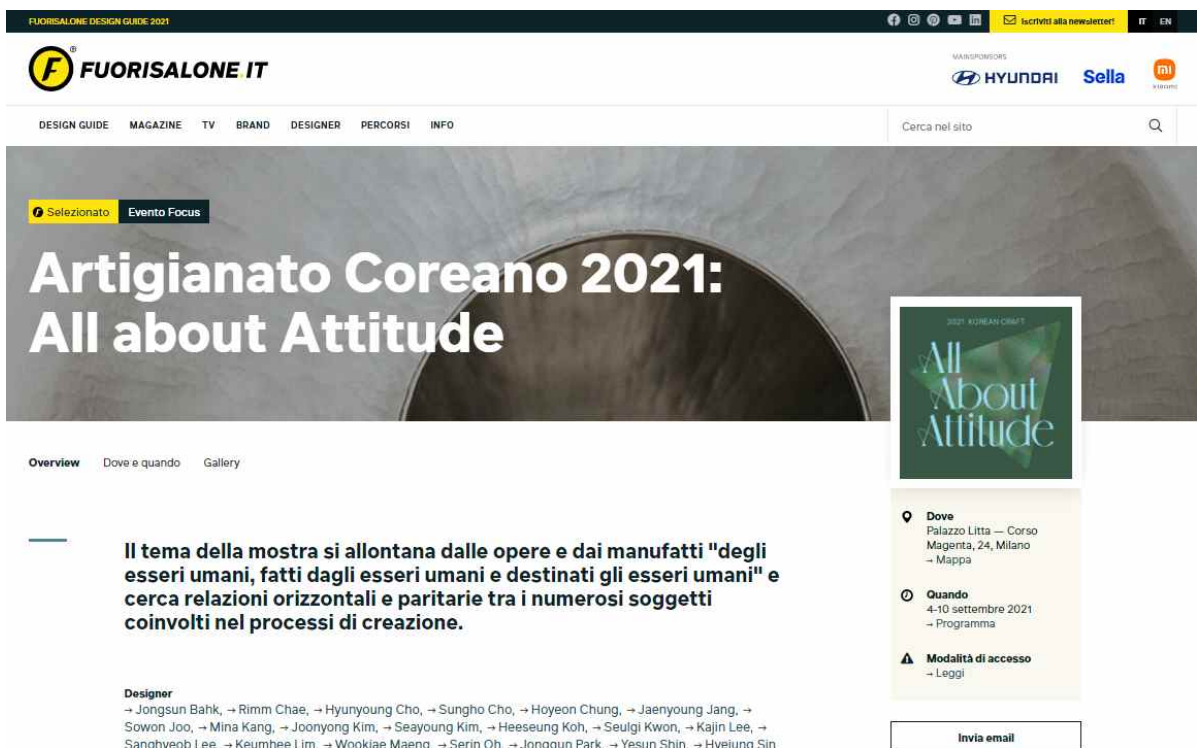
FUORISALONE DESIGN GUIDE 2021

Iscriviti alla newsletter!

IT EN

FUORISALONE.IT

MAINSPONSORS

HYUNDAI Sella

DESIGN GUIDE MAGAZINE TV BRAND DESIGNER PERCORSI INFO

Cerca nel sito

Selezionato Evento Focus

Artigianato Coreano 2021: All about Attitude

2021 KOREAN CRAFT

All About Attitude

Overview Dove e quando Gallery

Il tema della mostra si allontana dalle opere e dai manufatti "degli esseri umani, fatti dagli esseri umani e destinati gli esseri umani" e cerca relazioni orizzontali e paritarie tra i numerosi soggetti coinvolti nel processo di creazione.

Designer
→ Jongsun Bahk, → Rimm Chae, → Hyunyoung Cho, → Sungho Cho, → Hoyeon Chung, → Jaenyoung Jang, → Sowon Joo, → Mina Kang, → Joonyong Kim, → Seayoung Kim, → Heeseung Koh, → Seulgi Kwon, → Kajin Lee, → Sanghyeob Lee, → Keumhee Lim, → Wookjae Maeng, → Serin Oh, → Jonggun Park, → Yesun Shin, → Hyejung Sin

Dove
Palazzo Litta — Corso Magenta, 24, Milano
→ Mappa

Quando
4-10 settembre 2021
→ Programma

Modalità di accesso
→ Leggi

Invia email